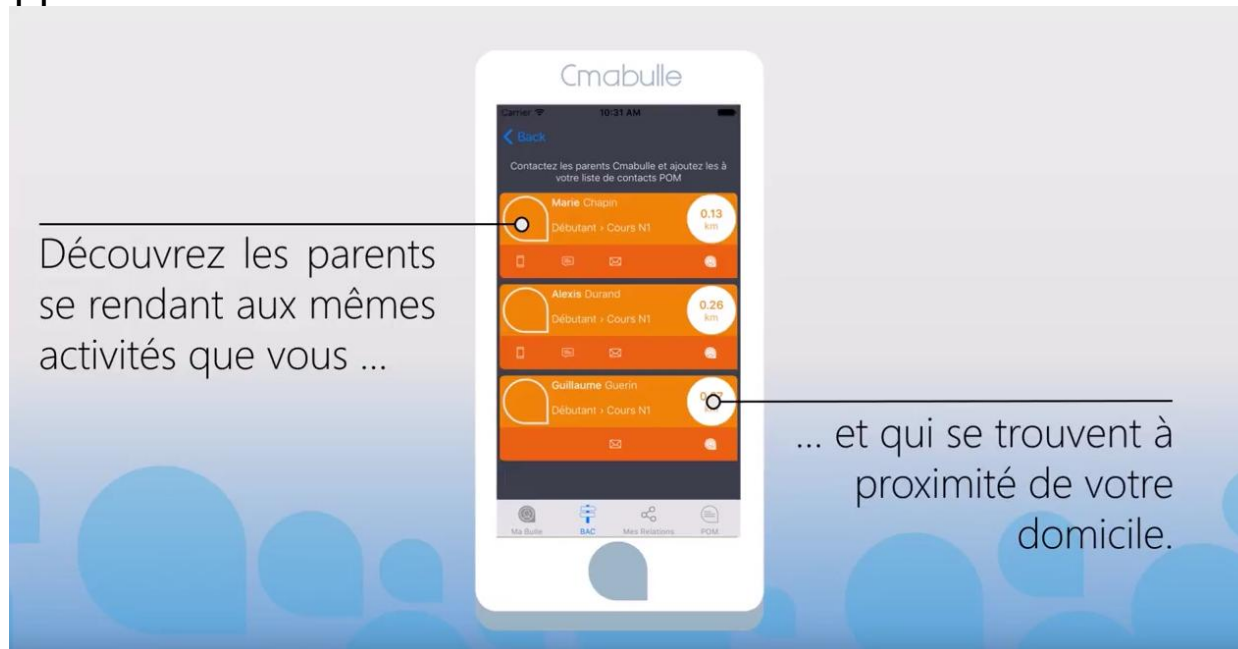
Cmabulle

Carrier 10:31 AM

Back

Contactez les parents Cmabulle et ajoutez les à votre liste de contacts POM

Marie Chapin
Débutant › Cours N1
0.13 km

Alexis Durand
Débutant › Cours N1
0.26 km

Guillaume Guerin
Débutant › Cours N1
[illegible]

Ma Bulle BAC Mes Relations POM

Découvrez les parents se rendant aux mêmes activités que vous ...

... et qui se trouvent à proximité de votre domicile.